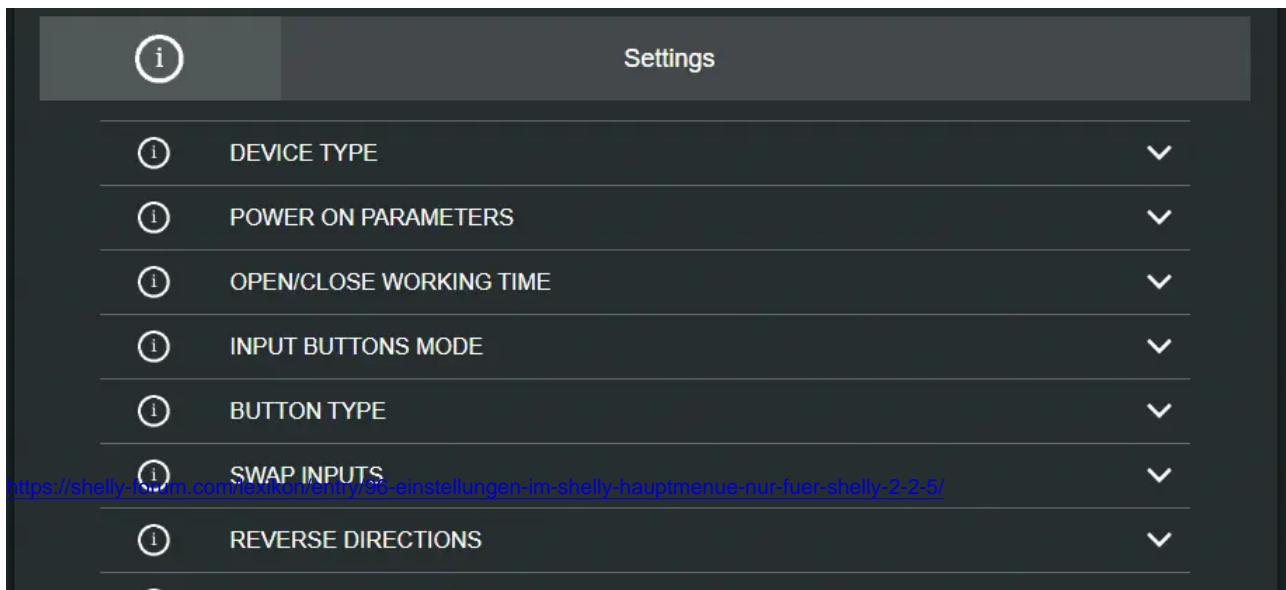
Settings

DEVICE TYPE

POWER ON PARAMETERS

OPEN/CLOSE WORKING TIME

INPUT BUTTONS MODE

BUTTON TYPE

SWAP INPUTS

https://shelly-forum.com/lexikon/entry/96-einstellungen-im-shelly-hauptmenue-nur-fuer-shelly-2-2-5/

REVERSE DIRECTIONS